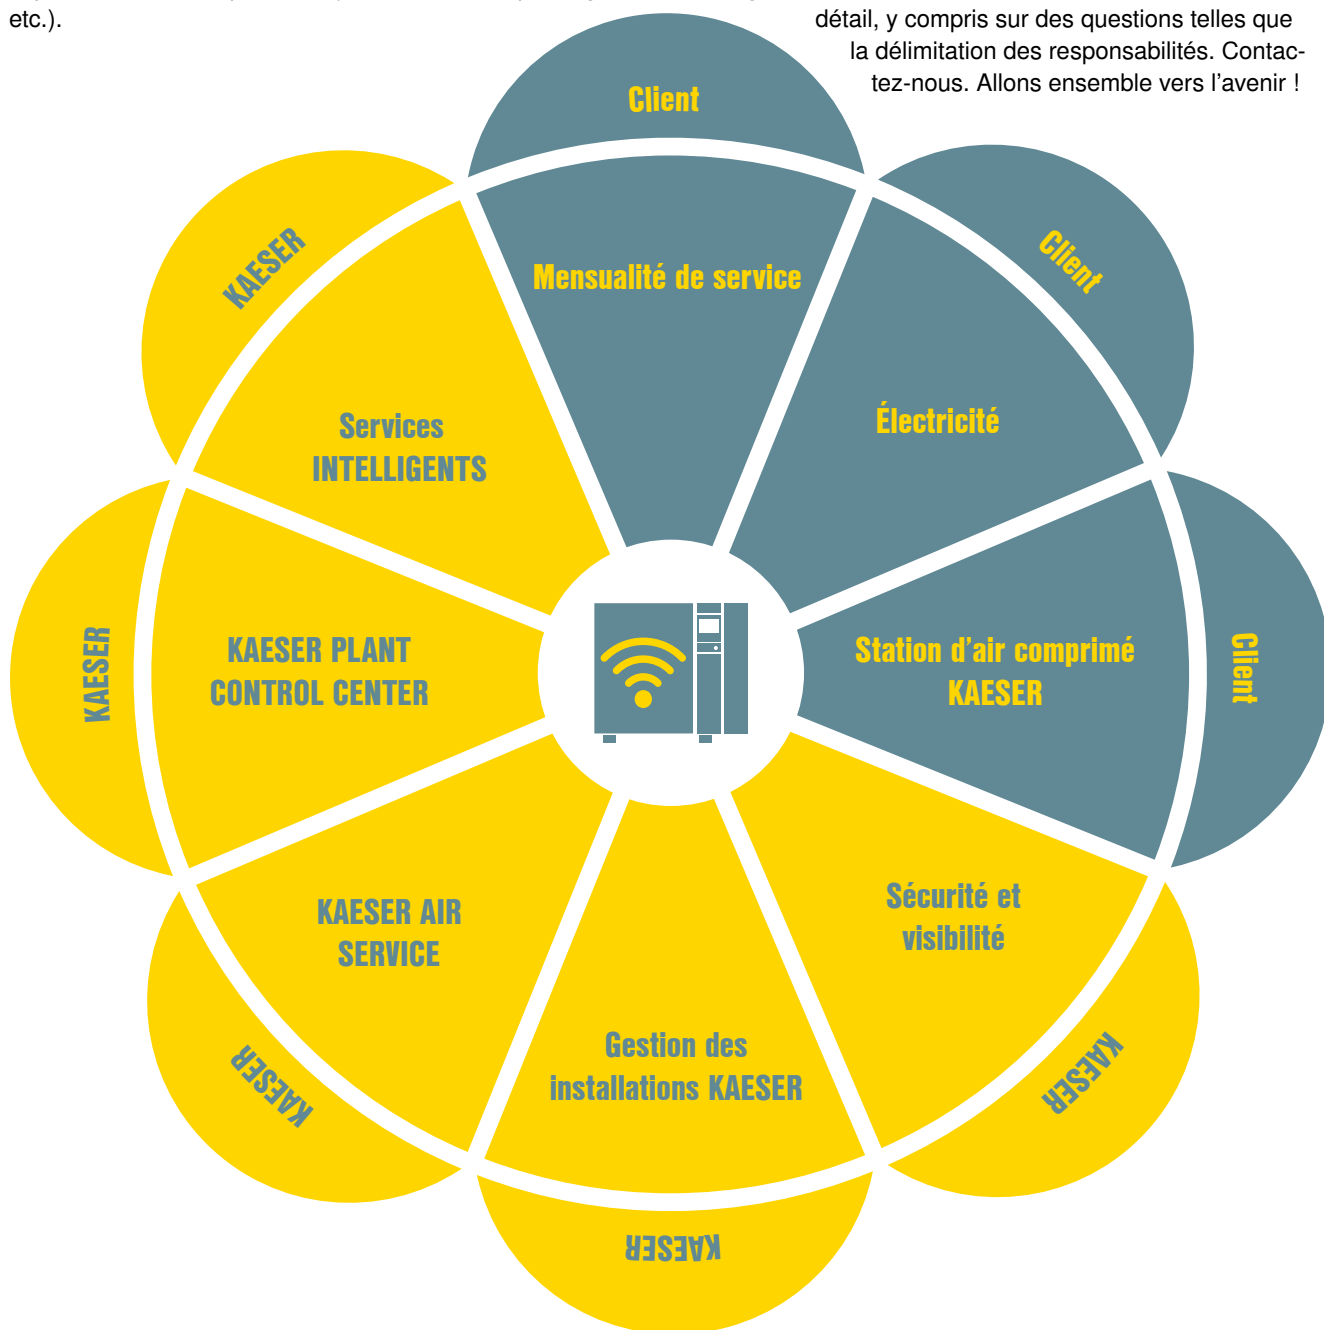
etc.).

détail, y compris sur des questions telles que la délimitation des responsabilités. Contactez-nous. Allons ensemble vers l’avenir !

Client

Mensualité de service

Client

Électricité

Client

Station d’air comprimé KAESER

Sécurité et visibilité

KAESER

Gestion des installations KAESER

KAESER

KAESER AIR SERVICE

KAESER

KAESER PLANT CONTROL CENTER

KAESER

Services INTELLIGENTS

KAESER